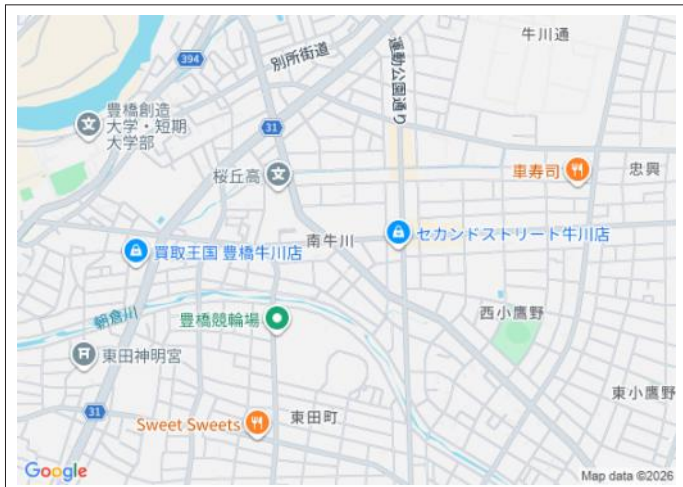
394
別所街道
運動公園通り
牛川通
豊橋創造大学・短期大学部
31
桜丘高
車寿司
忠興
南牛川
セカンドストリート牛川店
買取王国 豊橋牛川店
朝倉川
豊橋競輪場
西小鷹野
東田神明宮
31
Sweet Sweets
東田町
東小鷹野
Google
Map data ©2026